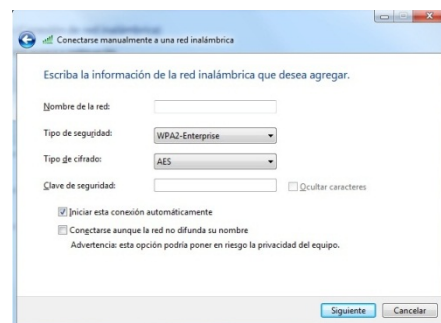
Conectarse manualmente a una red inalámbrica

Escriba la información de la red inalámbrica que desea agregar.

Nombre de la red:

Tipo de seguridad: WPA2-Enterprise

Tipo de cifrado: AES

Clave de seguridad: Ocultar caracteres

Iniciar esta conexión automáticamente

Conectarse aunque la red no difunda su nombre

Advertencia: esta opción podría poner en riesgo la privacidad del equipo.

Siguiente Cancelar